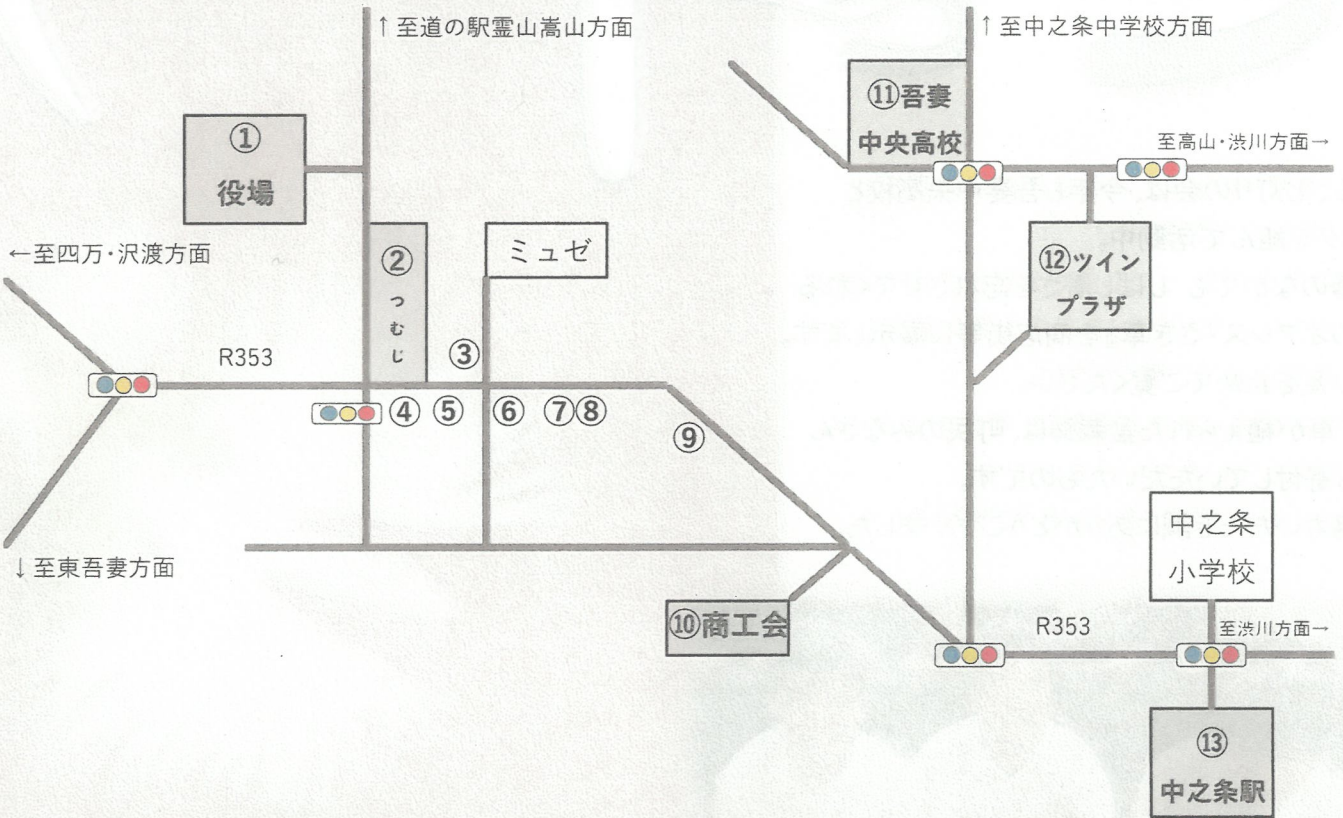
↑至道の駅霊山嵩山方面

↑至中之条中学校方面

①
役場

⑪吾妻
中央高校

至高山・渋川方面→

←至四万・沢渡方面

②
つむじ

ミュゼ

⑫ツイン
プラザ

R353

③

④ ⑤ ⑥ ⑦⑧

⑨

中之条
小学校

↓至東吾妻方面

⑩商工会

R353

至渋川方面→

⑬
中之条駅